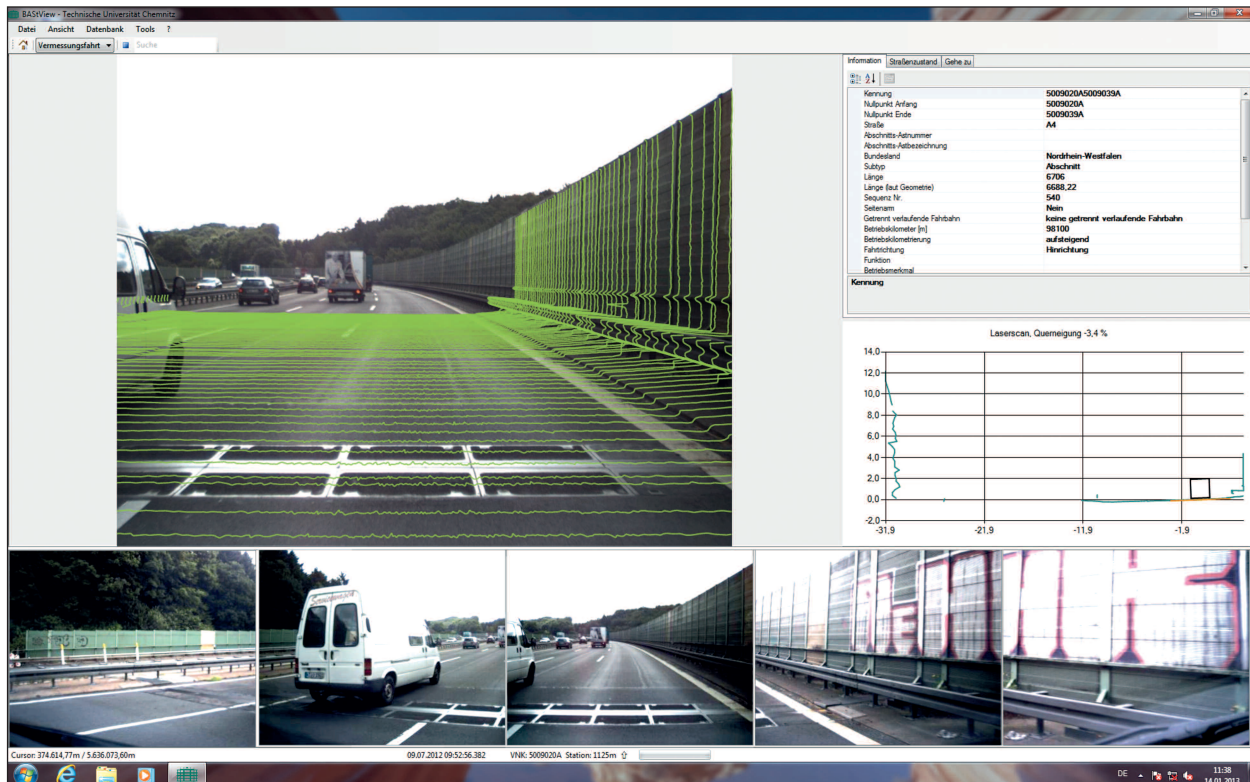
BAStView - Technische Universität Chemnitz

Datei Ansicht Datenbank Tools ?

Vermessungsfahrt Suche

Information Straßenzustand Gehe zu

| | |
|---|---|
| Kennung | 5009020A5009039A |
| Nullpunkt Anfang | 5009020A |
| Nullpunkt Ende | 5009039A |
| Straße | A4 |
| Abschnitts-Astnummer | |
| Abschnitts-Astbezeichnung | |
| Bundesland | Nordrhein-Westfalen |
| Subtyp | Abschnitt |
| Länge | 6706 |
| Länge (laut Geometrie) | 6688,22 |
| Sequenz Nr. | 540 |
| Seitenarm | Nein |
| Getrennt verlaufende Fahrbahn | keine getrennt verlaufende Fahrbahn |
| Betriebskilometer [m] | 98100 |
| Betriebskilometrierung | aufsteigend |
| Fahrtrichtung | Hinrichtung |
| Funktion | |
| Betriebsmerkmal | |

Kennung

Laserscan, Querneigung -3,4 %

14,0
12,0
10,0
8,0
6,0
4,0
2,0
0,0
-2,0
-31,9 -21,9 -11,9 -1,9

Cursor: 374.614,77m / 5.636.073,60m 09.07.2012 09:52:56.382 VNK: 5009020A Station: 1125m

DE 11:38 14.01.2013